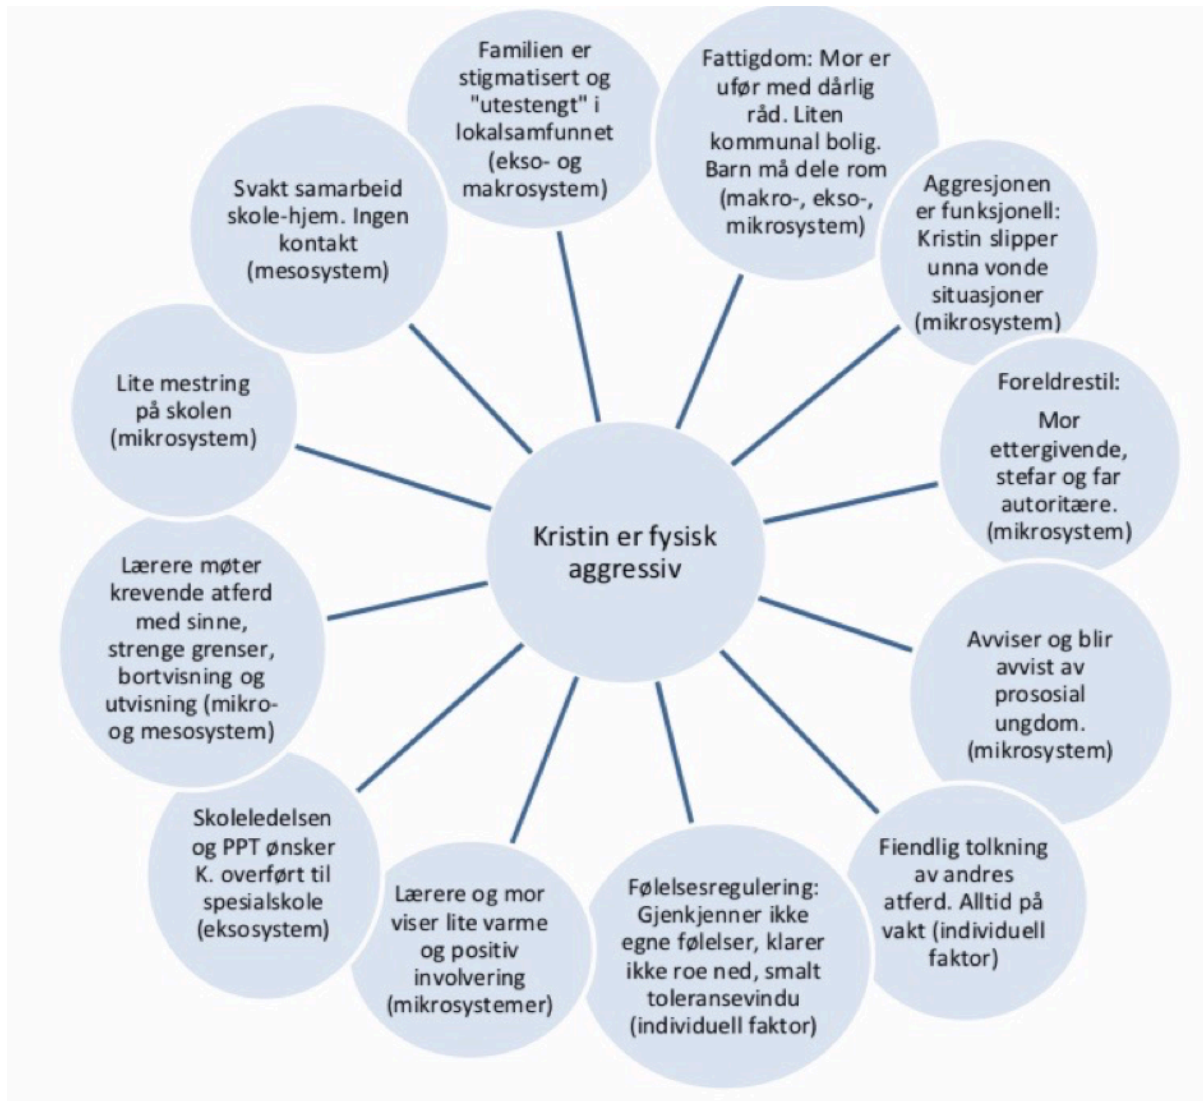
Kristin er fysisk aggressiv

Familien er stigmatisert og "utestengt" i lokalsamfunnet (ekso- og makrosystem)

Fattigdom: Mor er ufør med dårlig råd. Liten kommunal bolig. Barn må dele rom (makro-, ekso-, mikrosystem)

Aggresjonen er funksjonell: Kristin slipper unna vonde situasjoner (mikrosystem)

Foreldrestil: Mor ettergivende, stefar og far autoritære. (mikrosystem)

Avviser og blir avvist av prososial ungdom. (mikrosystem)

Fiendlig tolkning av andres atferd. Alltid på vakt (individuell faktor)

Følelsesregulering: Gjenkjenner ikke egne følelser, klarer ikke roe ned, smalt toleransevindu (individuell faktor)

Lærere og mor viser lite varme og positiv involvering (mikrosystemer)

Skoleledelsen og PPT ønsker K. overført til spesialskole (eksosystem)

Lærere møter krevende atferd med sinne, strenge grenser, bortvisning og utvisning (mikro- og mesosystem)

Lite mestring på skolen (mikrosystem)

Svakt samarbeid skole-hjem. Ingen kontakt (mesosystem)